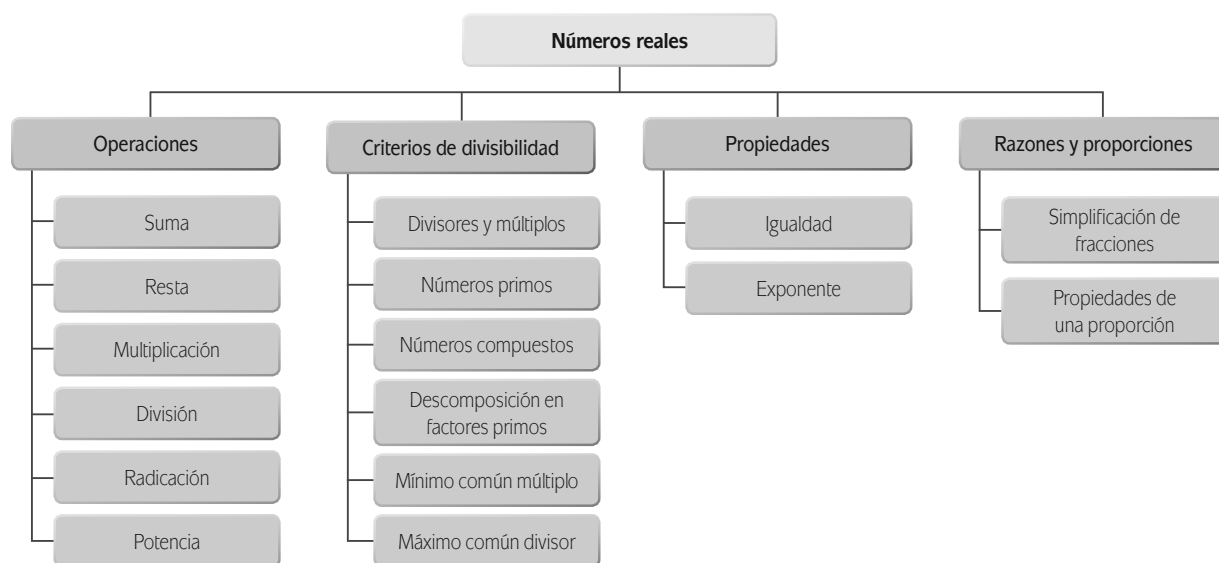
Números reales

Operaciones

Suma

Resta

Multiplicación

División

Radicación

Potencia

Criterios de divisibilidad

Divisores y múltiplos

Números primos

Números compuestos

Descomposición en factores primos

Mínimo común múltiplo

Máximo común divisor

Propiedades

Igualdad

Exponente

Razones y proporciones

Simplificación de fracciones

Propiedades de una proporción